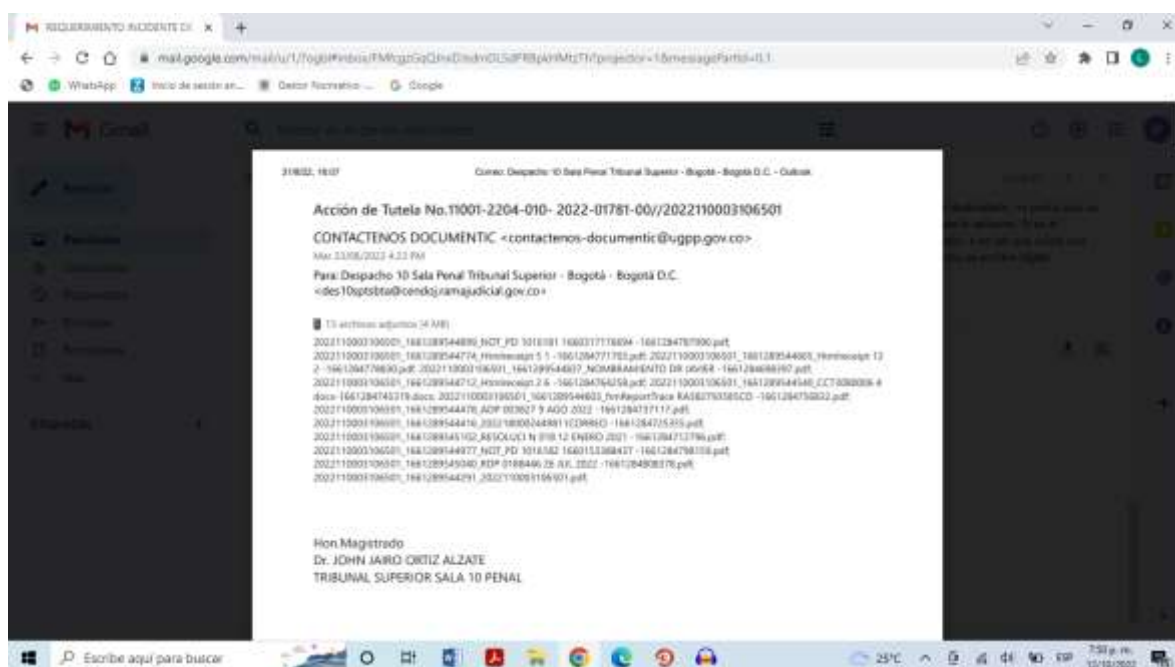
REQUERIMIENTO INCIDENTE DE ×

mail.google.com/mail/u/1/?ogbl#inbox/FMfcgzGqQmxDndmGLSdPRBpkhMtjThTprojector=1&messagePartId=0.1

WhatsApp Inicio de sesión en... Gestor Normativo ... Google

Gmail

31/8/22, 16:07 Correo: Despacho 10 Sala Penal Tribunal Superior - Bogotá - Bogotá D.C. - Outlook

Acción de Tutela No.11001-2204-010- 2022-01781-00//2022110003106501

CONTACTENOS DOCUMENTIC <contactenos-documentic@ugpp.gov.co>

Mar 23/08/2022 4:23 PM

Para: Despacho 10 Sala Penal Tribunal Superior - Bogotá - Bogotá D.C. <des10sptsbta@cendoj.ramajudicial.gov.co>

13 archivos adjuntos (4 MB)

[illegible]

Hon Magistrado
Dr. JOHN JAIRO ORTIZ ALZATE
TRIBUNAL SUPERIOR SALA 10 PENAL

Escribe aquí para buscar

25°C

7:50 p. m.
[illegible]